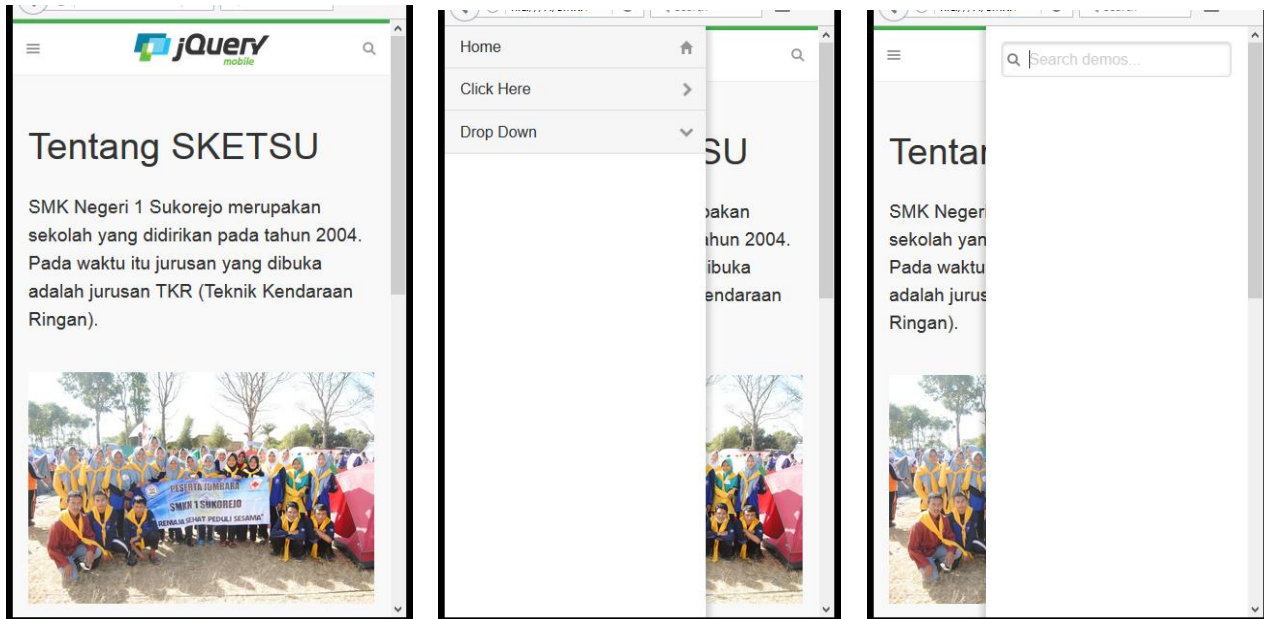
jQuery mobile

Tentang SKETSU

SMK Negeri 1 Sukorejo merupakan sekolah yang didirikan pada tahun 2004. Pada waktu itu jurusan yang dibuka adalah jurusan TKR (Teknik Kendaraan Ringan).

PESERTA JUMBARA
SMKN 1 SUKOREJO
"REMAJA SEHAT PEDULI SESAMA"

Home

Click Here

Drop Down

SU

pakan
ahun 2004.
ibuka
endaraan

Search demos...

Tentar

SMK Negeri
sekolah yan
Pada waktu
adalah jurus
Ringan).